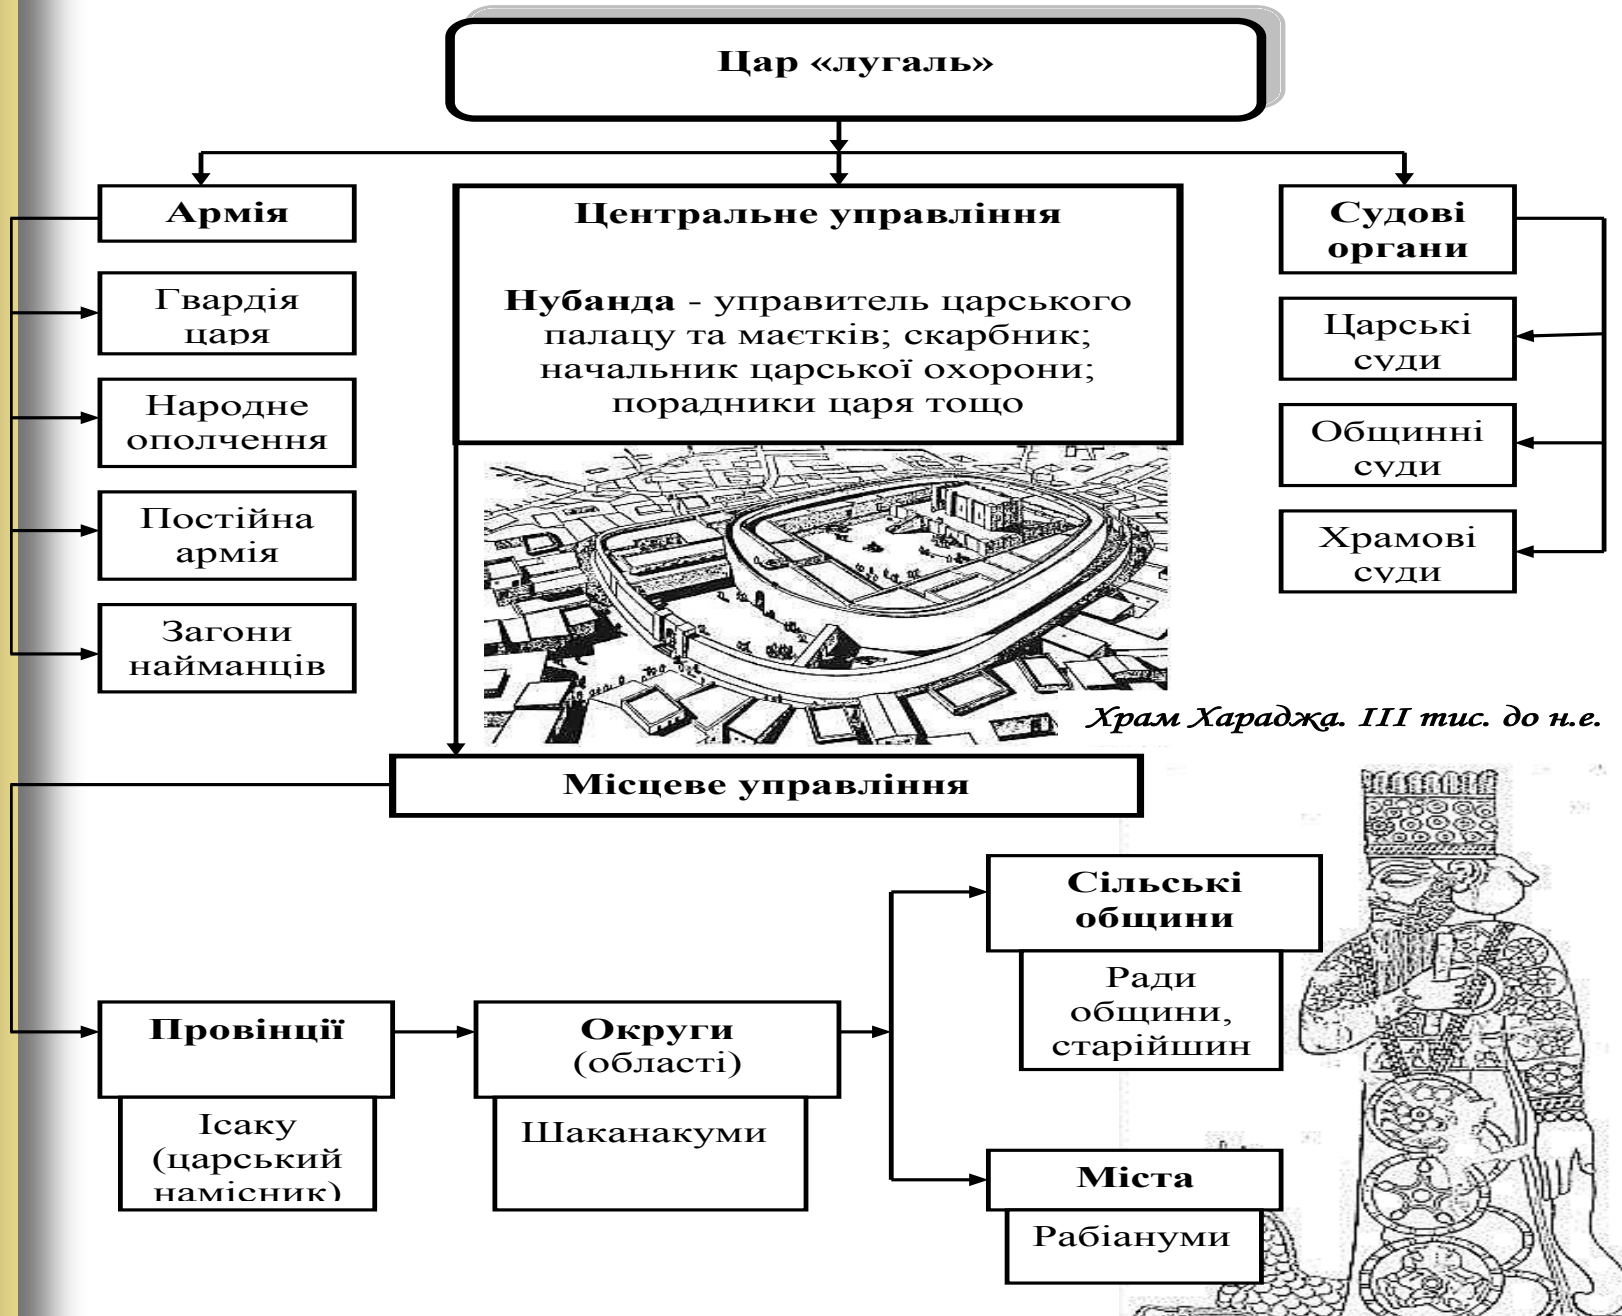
Цар «лугаль»

Армія

Гвардія царя

Народне ополчення

Постійна армія

Загони найманців

Центральне управління

**Нубанда** - управитель царського палацу та маєтків; скарбник; начальник царської охорони; порадники царя тощо

Судові органи

Царські суди

Общинні суди

Храмові суди

Храм Хараджа. III тис. до н.е.

Місцеве управління

Сільські общини

Ради общини, старійшин

Провінції

Ісаку (царський намісник)

Округи (області)

Шаканакуми

Міста

Рабіануми